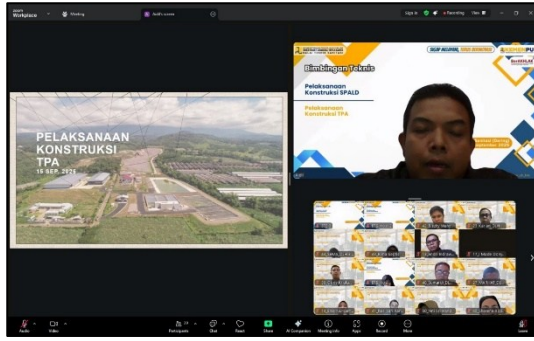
Workplace
Meeting
Sign in
Recording
View

PELAKSANAAN KONSTRUKSI TPA
15 SEP, 2025

Bimbingan Teknis
Pelaksanaan Konstruksi SPALD
Pelaksanaan Konstruksi TPA

Audio
Video
Participants
Chat
React
Share
AI Companion
Meeting info
Apps
Record
More
Leave